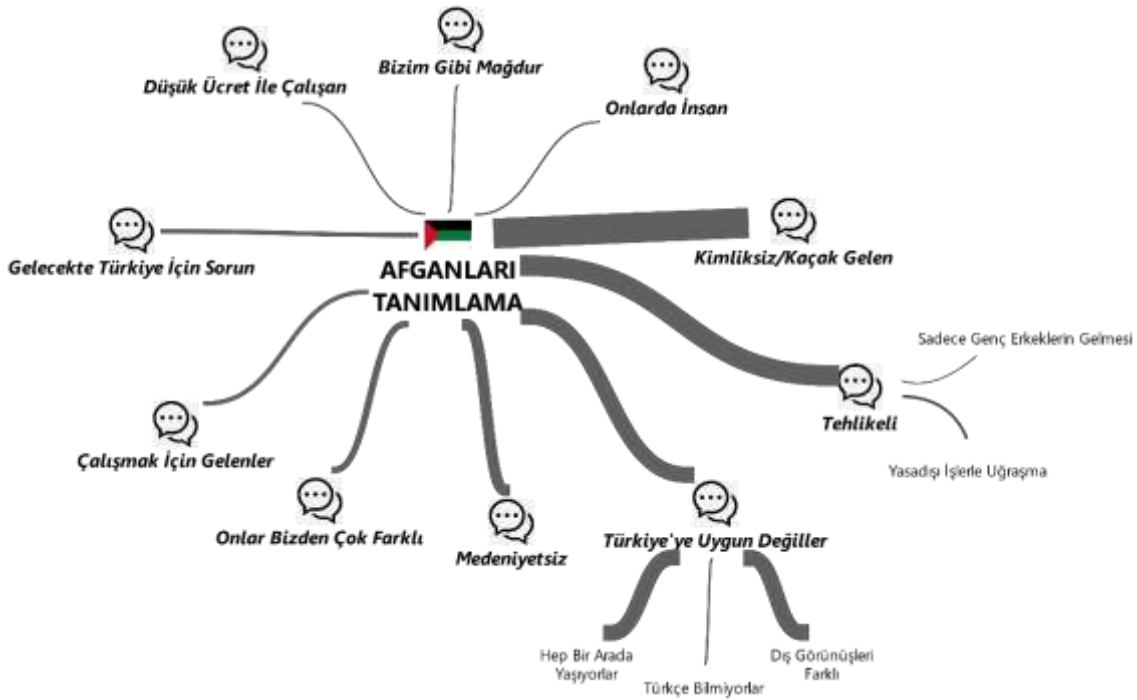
Düşük Ücret İle Çalışan

Bizim Gibi Mağdur

Onlarda İnsan

Gelecekte Türkiye İçin Sorun

AFGANLARI TANIMLAMA

Kimliksiz/Kaçak Gelen

Sadece Genç Erkeklerin Gelmesi

Tehlikeli

Yasadışı İşlerle Uğraşma

Çalışmak İçin Gelenler

Onlar Bizden Çok Farklı

Medeniyetsiz

Türkiye'ye Uygun Değiller

Hep Bir Arada Yaşıyorlar

Türkçe Bilmiyorlar

Dış Görünüşleri Farklı